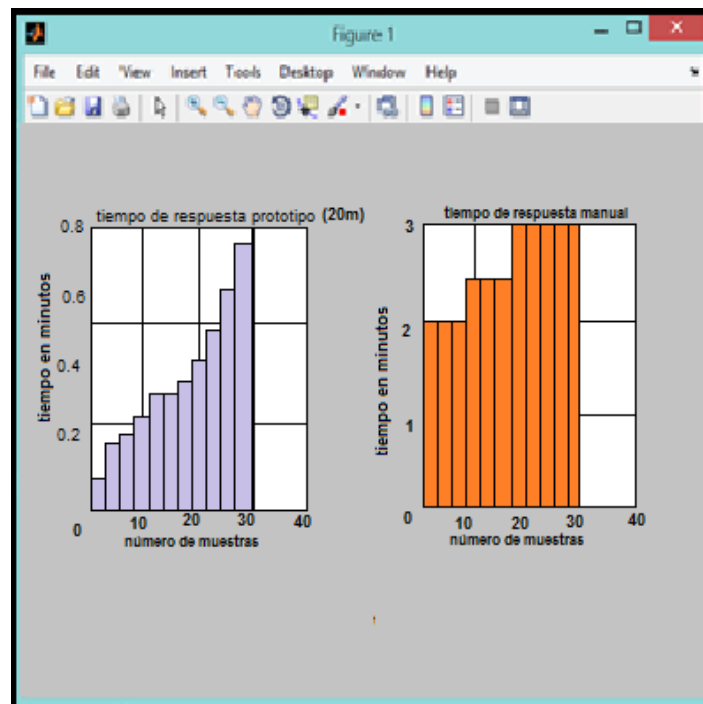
Figure 1

File Edit View Insert Tools Desktop Window Help

tiempo de respuesta prototipo (20m)

0.8
0.6
0.4
0.2
0

tiempo en minutos

10 20 30 40
número de muestras

tiempo de respuesta manual

3
2
1
0

tiempo en minutos

10 20 30 40
número de muestras